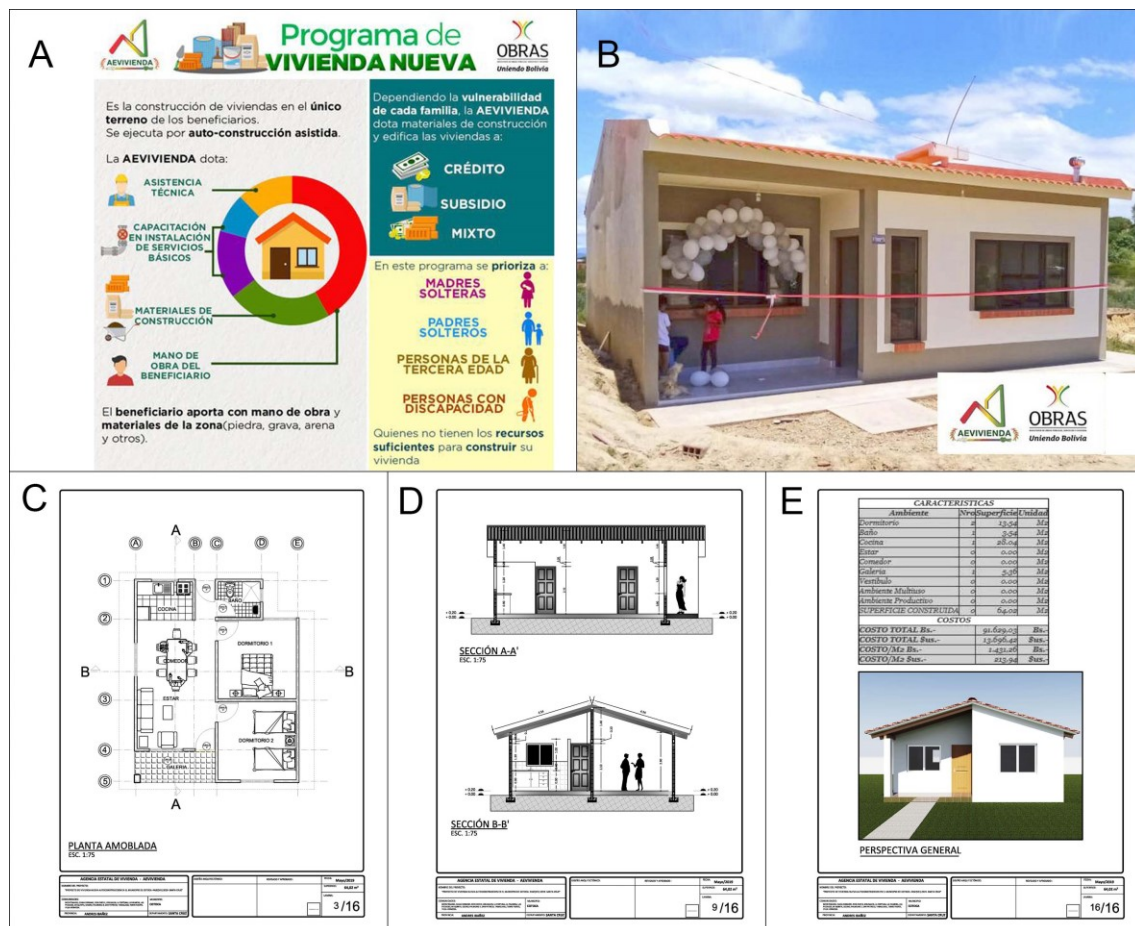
A

AEVIVIENDA

Programa de VIVIENDA NUEVA

OBRAS Uniendo Bolivia

Es la construcción de viviendas en el único terreno de los beneficiarios. Se ejecuta por auto-construcción asistida.

La AEVIVIENDA dota:

ASISTENCIA TÉCNICA

CAPACITACIÓN EN INSTALACIÓN DE SERVICIOS BÁSICOS

MATERIALES DE CONSTRUCCIÓN

MANO DE OBRA DEL BENEFICIARIO

El beneficiario aporta con mano de obra y materiales de la zona(piedra, grava, arena y otros).

Dependiendo la vulnerabilidad de cada familia, la AEVIVIENDA dota materiales de construcción y edifica las viviendas a:

CRÉDITO

SUBSIDIO

MIXTO

En este programa se prioriza a:

MADRES SOLTERAS

PADRES SOLTEROS

PERSONAS DE LA TERCERA EDAD

PERSONAS CON DISCAPACIDAD

Quienes no tienen los recursos suficientes para construir su vivienda

B

AEVIVIENDA

OBRAS Uniendo Bolivia

C

A

A B C D E

1 2 3 4 5

COCINA

BAÑO

DORMITORIO 1

COMEDOR

B B

ESTAR

DORMITORIO 2

GALERIA

A

PLANTA AMOBLADA
ESC. 1:75

AGENCIA ESTATAL DE VIVIENDA - AEVIVIENDA

3/16

D

SECCIÓN A-A'
ESC. 1:75

SECCIÓN B-B'
ESC. 1:75

AGENCIA ESTATAL DE VIVIENDA - AEVIVIENDA

9/16

E

| CARACTERISTICAS | | | |
|---|---|---|---|
| Ambiente | Nro | Superficie | Unidad |
| Dormitorio | 2 | 13.54 | M2 |
| Baño | 1 | 3.54 | M2 |
| Cocina | 1 | 26.64 | M2 |
| Estar | 0 | 0.00 | M2 |
| Comedor | 0 | 0.00 | M2 |
| Galeria | 1 | 5.36 | M2 |
| Vestibulo | 0 | 0.00 | M2 |
| Ambiente Multiuso | 0 | 0.00 | M2 |
| Ambiente Productivo | 0 | 0.00 | M2 |
| SUPERFICIE CONSTRUIDA | 0 | 64.02 | M2 |
| COSTOS | | | |
| COSTO TOTAL Bs.- | | 91.629.03 | Bs.- |
| COSTO TOTAL $us.- | | 13.696.42 | $us.- |
| COSTO/M2 Bs.- | | 1.431.26 | Bs.- |
| COSTO/M2 $us.- | | 213.94 | $us.- |

PERSPECTIVA GENERAL

AGENCIA ESTATAL DE VIVIENDA - AEVIVIENDA

16/16